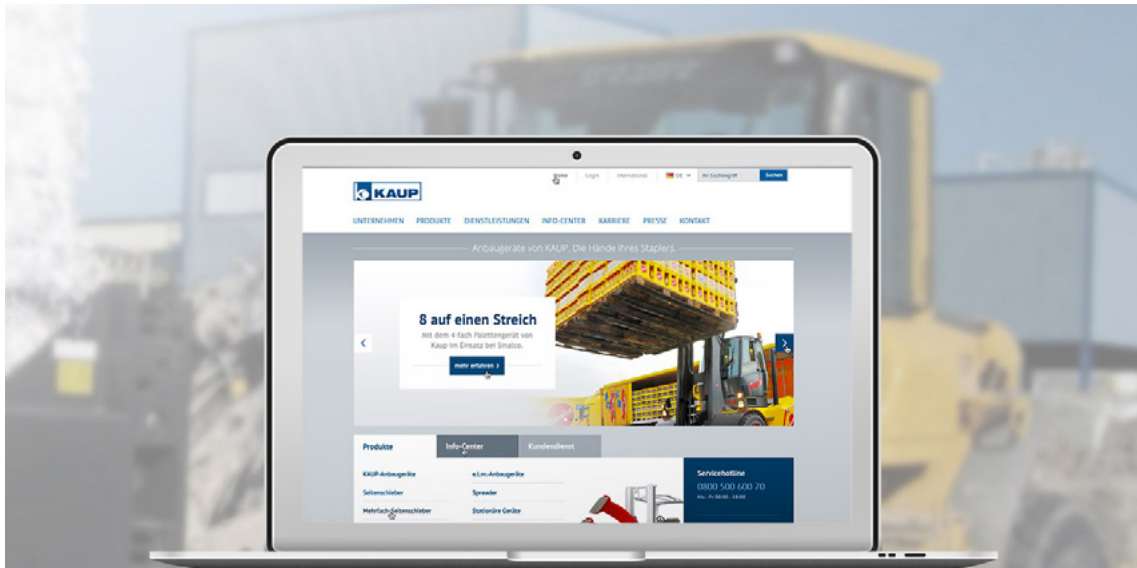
KAUP

Home Login International DE Ihr Suchbegriff Suchen

UNTERNEHMEN PRODUKTE DIENSTLEISTUNGEN INFO-CENTER KARRIERE PRESSE KONTAKT

Anbaugeräte von KAUP. Die Hände Ihres Staplers.

8 auf einen Streich

Mit dem 4-fach Palettengerät von Kaup im Einsatz bei Sinalco.

mehr erfahren >

Produkte Info-Center Kundendienst

KAUP-Anbaugeräte
Seitenschieber
Mehrfach-Seitenschieber

e.l.m.-Anbaugeräte
Spreader
Stationäre Geräte

Servicehotline
0800 500 600 70
Mo. - Fr. 08:00 - 18:00